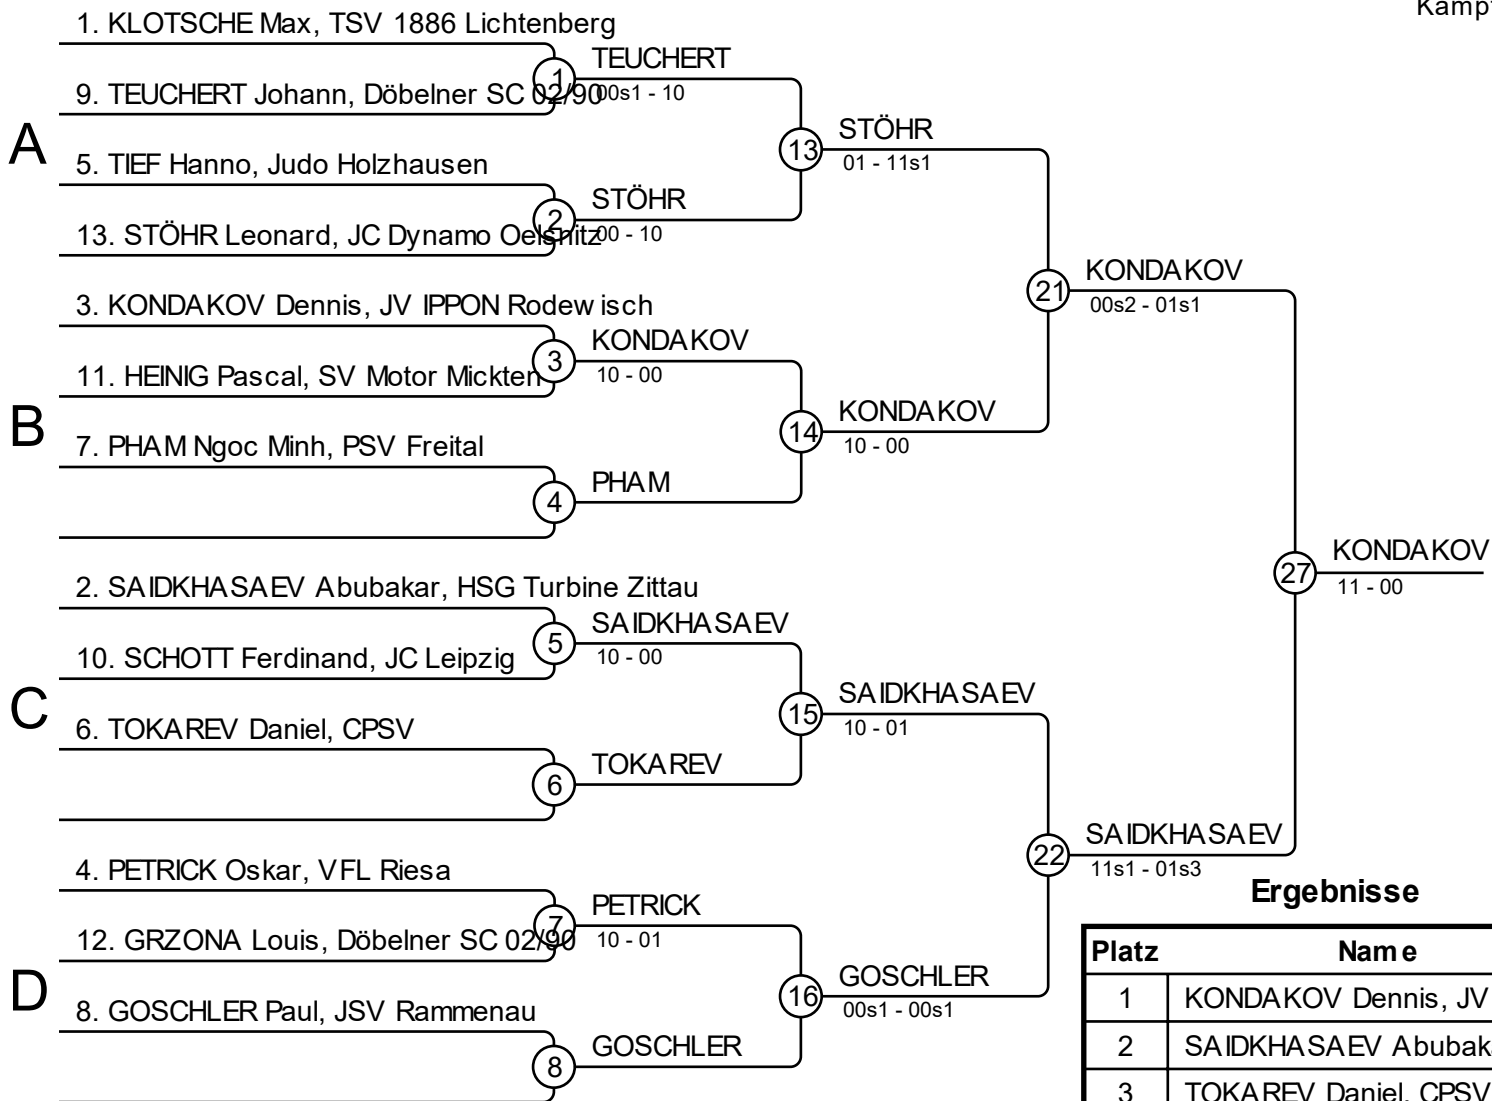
Kampf

A

1. KLOTSCHE Max, TSV 1886 Lichtenberg

9. TEUCHERT Johann, Döbelner SC 02/90

1 TEUCHERT 00s1 - 10

5. TIEF Hanno, Judo Holzhausen

13. STÖHR Leonard, JC Dynamo Oelsnitz

2 STÖHR 00 - 10

13 STÖHR 01 - 11s1

B

3. KONDAKOV Dennis, JV IPPON Rodewisch

11. HEINIG Pascal, SV Motor Mickten

3 KONDAKOV 10 - 00

7. PHAM Ngoc Minh, PSV Freital

4 PHAM

14 KONDAKOV 10 - 00

21 KONDAKOV 00s2 - 01s1

C

2. SAIDKHASAEV Abubakar, HSG Turbine Zittau

10. SCHOTT Ferdinand, JC Leipzig

5 SAIDKHASAEV 10 - 00

6. TOKAREV Daniel, CPSV

6 TOKAREV

15 SAIDKHASAEV 10 - 01

D

4. PETRICK Oskar, VFL Riesa

12. GRZONA Louis, Döbelner SC 02/90

7 PETRICK 10 - 01

8. GOSCHLER Paul, JSV Rammenau

8 GOSCHLER

16 GOSCHLER 00s1 - 00s1

22 SAIDKHASAEV 11s1 - 01s3

27 KONDAKOV 11 - 00

Ergebnisse

| Platz | Name |
|---|---|
| 1 | KONDAKOV Dennis, JV |
| 2 | SAIDKHASAEV Abubak |
| 3 | TOKAREV Daniel, CPSV |